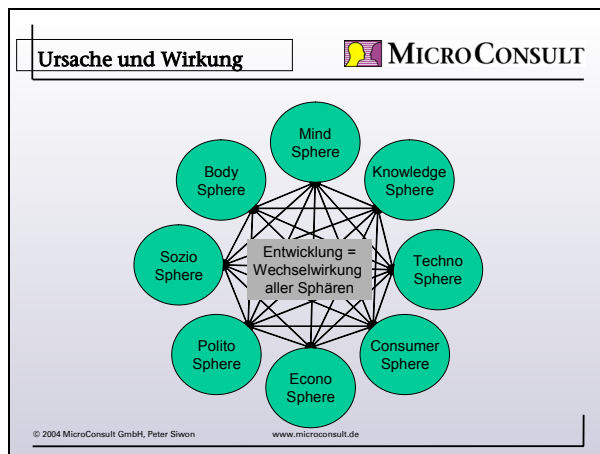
Ursache und Wirkung

MICROCONSULT

Mind Sphere

Body Sphere

Knowledge Sphere

Sozio Sphere

Entwicklung = Wechselwirkung aller Sphären

Techno Sphere

Polito Sphere

Consumer Sphere

Econo Sphere

© 2004 MicroConsult GmbH, Peter Siwon

www.microconsult.de